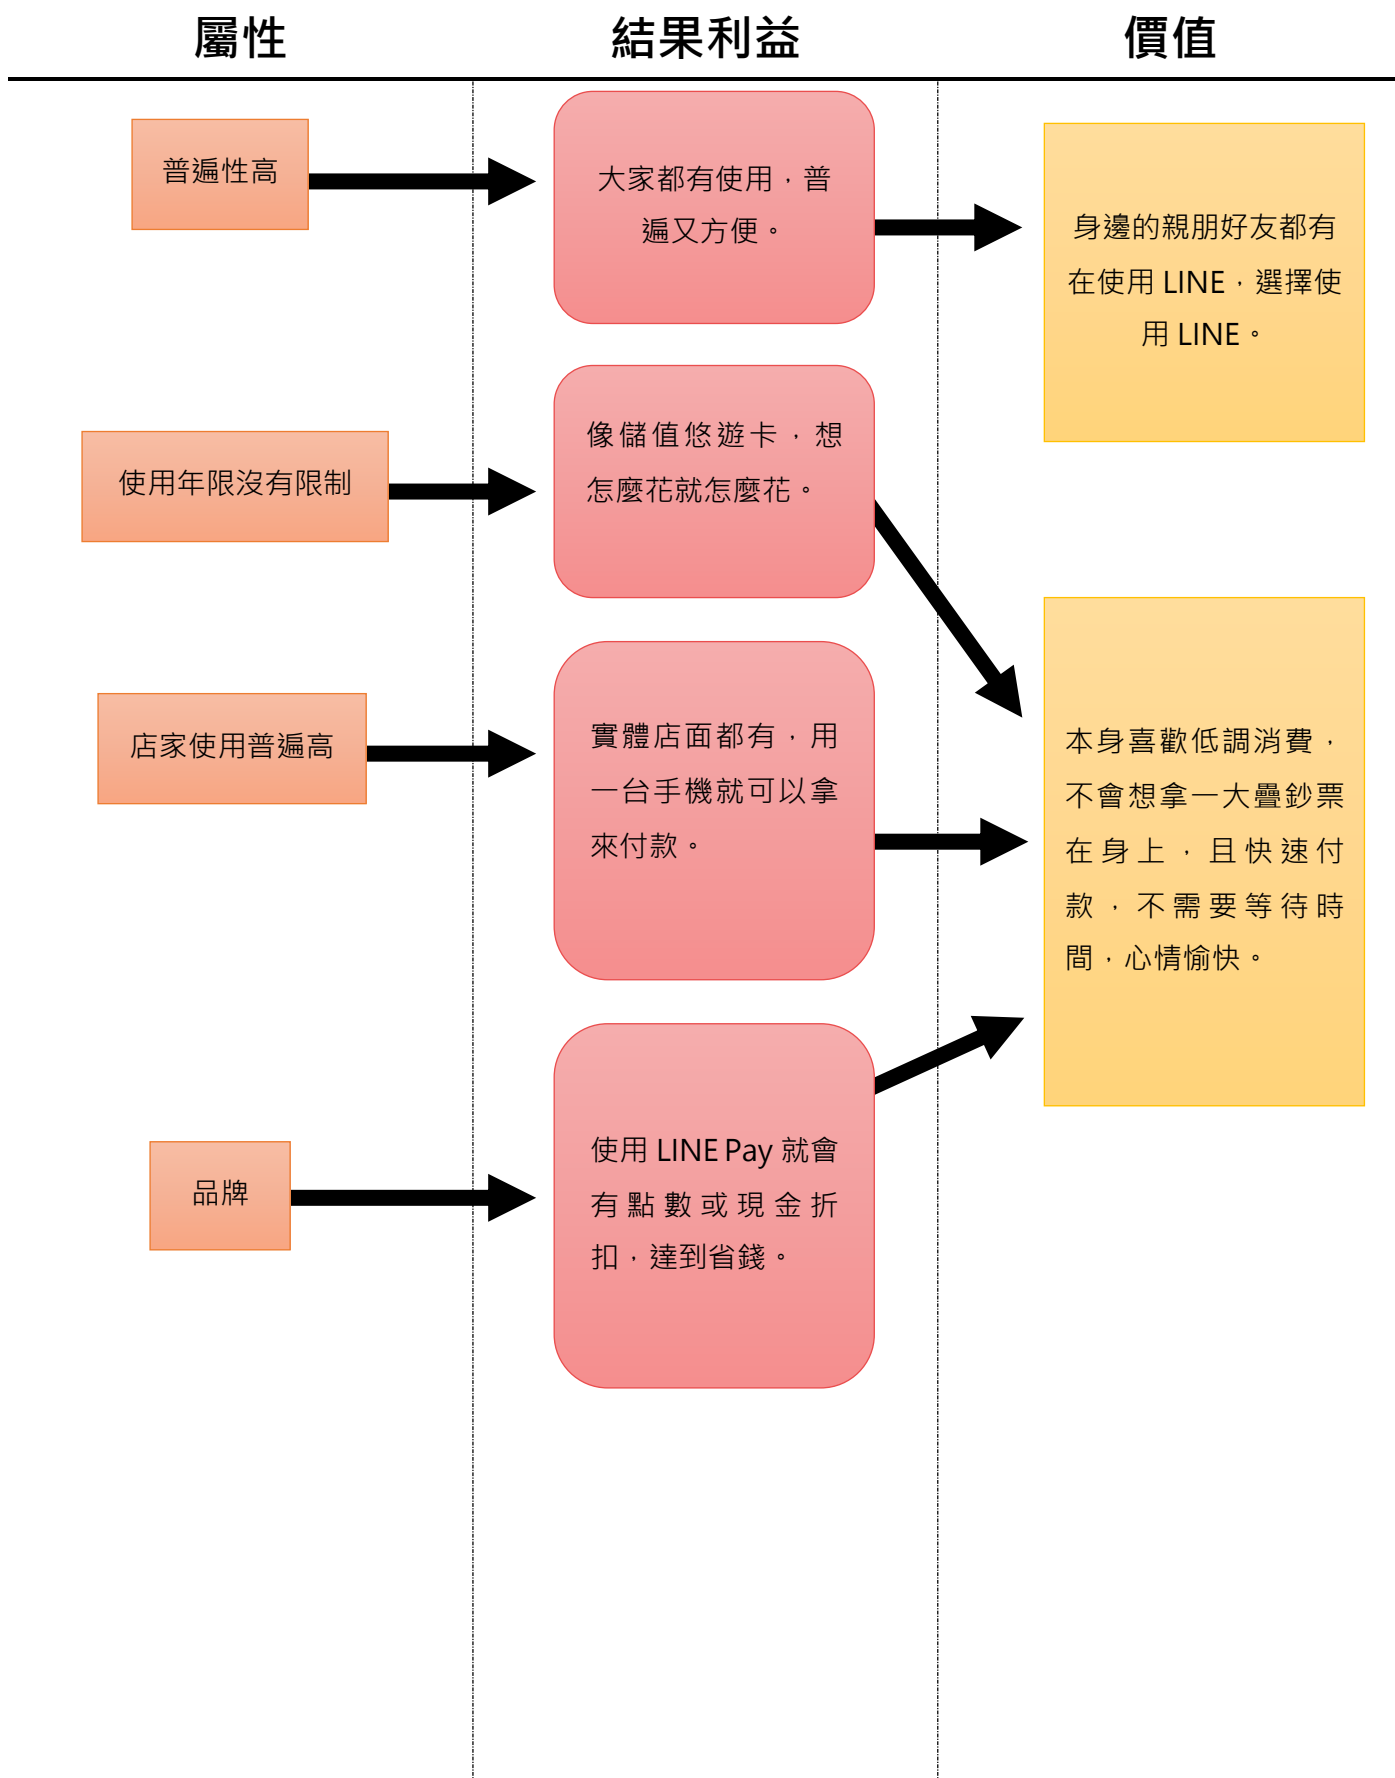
屬性

結果利益

價值

普遍性高

大家都有使用，普遍又方便。

身邊的親朋好友都有在使用 LINE，選擇使用 LINE。

使用年限沒有限制

像儲值悠遊卡，想怎麼花就怎麼花。

店家使用普遍高

實體店面都有，用一台手機就可以拿來付款。

本身喜歡低調消費，不會想拿一大疊鈔票在身上，且快速付款，不需要等待時間，心情愉快。

品牌

使用 LINE Pay 就會有點數或現金折扣，達到省錢。